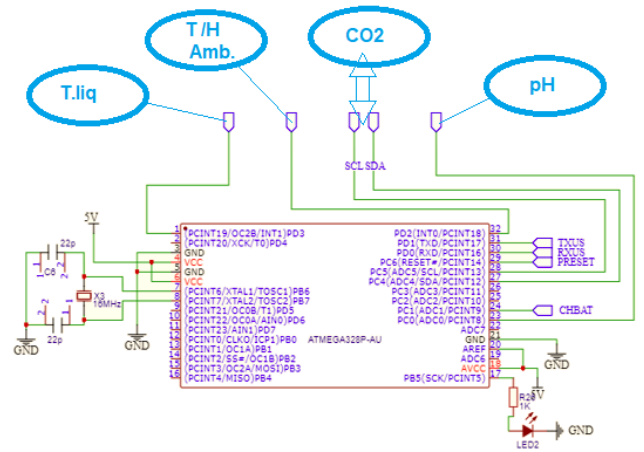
T/H Amb.

CO2

T.liq

pH

SCL SDA

5V

22p

C6

X3 16MHz

22p

GND

GND

1 (PCINT19/OC2B/INT1)PD3
2 (PCINT20/XCK/T0)PD4
3 GND
4 VCC
5 GND
6 VCC
7 (PCINT6/XTAL1/TOSC1)PB6
8 (PCINT7/XTAL2/TOSC2)PB7
9 (PCINT21/OC0B/T1)PD5
10 (PCINT22/OC0A/AIN0)PD6
11 (PCINT23/AIN1)PD7
12 (PCINT0/CLKO/ICP1)PB0
13 (PCINT1/OC1A)PB1
14 (PCINT2/SS#/OC1B)PB2
15 (PCINT3/OC2A/MOSI)PB3
16 (PCINT4/MISO)PB4

ATMEGA328P-AU

PD2(INT0/PCINT18) 32
PD1(TXD/PCINT17) 31
PD0(RXD/PCINT16) 30
PC6(RESET#/PCINT14) 29
PC5(ADC5/SCL/PCINT13) 28
PC4(ADC4/SDA/PCINT12) 27
PC3(ADC3/PCINT11) 26
PC2(ADC2/PCINT10) 25
PC1(ADC1/PCINT9) 24
PC0(ADC0/PCINT8) 23
ADC7 22
GND 21
AREF 20
ADC6 19
AVCC 18
PB5(SCK/PCINT5) 17

TXUS
RXUS
PRESET

CHBAT

5V

R28 1K

LED2

GND